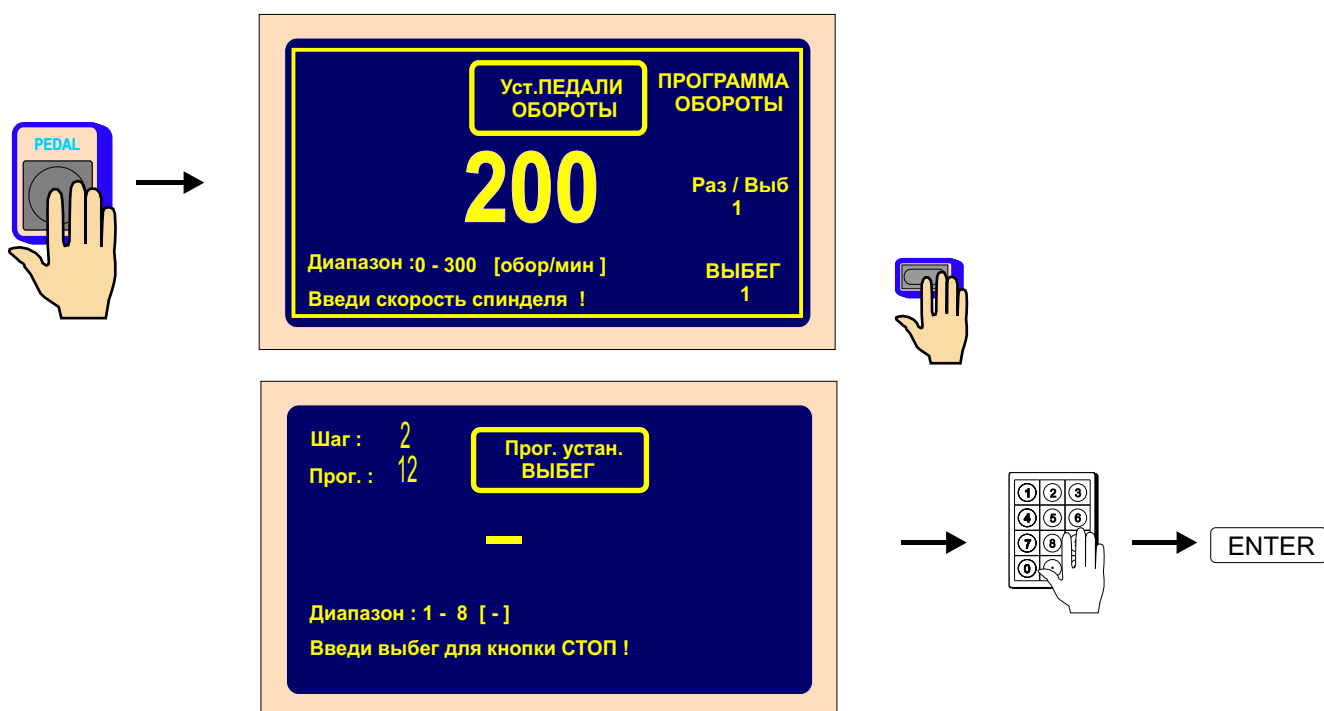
PEDAL

Уст.ПЕДАЛИ ОБОРОТЫ

ПРОГРАММА ОБОРОТЫ

200

Раз / Выб
1

Диапазон :0 - 300 [обор/мин ]

ВЫБЕГ
1

Введи скорость спинделя !

Шаг : 2
Прог. : 12

Прог. устан. ВЫБЕГ

Диапазон : 1 - 8 [ - ]

Введи выбег для кнопки СТОП !

1 2 3
4 5 6
7 8
0 .

ENTER